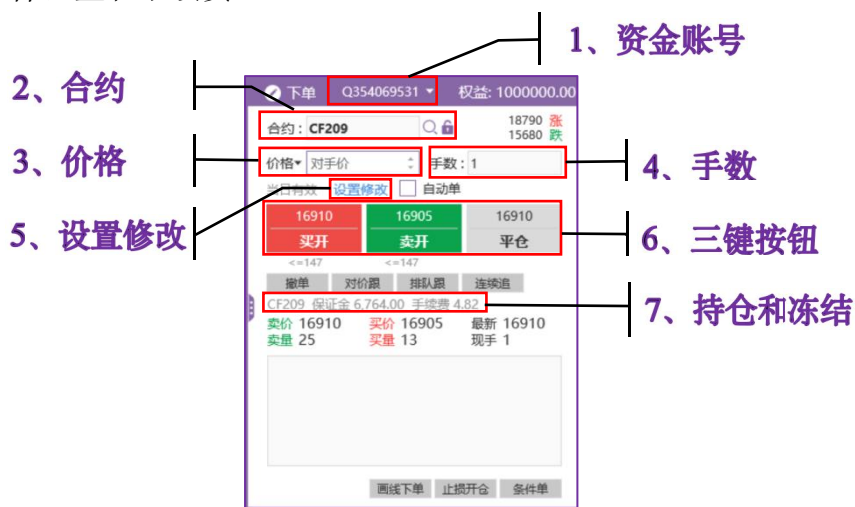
1、资金账号

2、合约

3、价格

4、手数

5、设置修改

6、三键按钮

7、持仓和冻结

下单 Q354069531 ▾ 权益: 1000000.00

合约: CF209

18790 涨
15680 跌

价格▾ 对手价

手数: 1

当日有效 设置修改 自动单

16910
买开

16905
卖开

16910
平仓

<=147 <=147

撤单 对价跟 排队跟 连续追

CF209 保证金 6,764.00 手续费 4.82

卖价 16910 买价 16905 最新 16910
卖量 25 买量 13 现手 1

画线下单 止损开仓 条件单